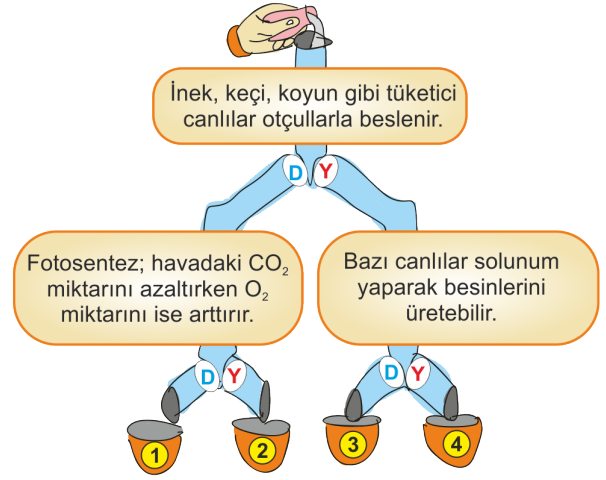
İnek, keçi, koyun gibi tüketici canlılar otçullarla beslenir.

D Y

Fotosentez; havadaki $CO_2$ miktarını azaltırken $O_2$ miktarını ise arttırır.

Bazı canlılar solunum yaparak besinlerini üretebilir.

D Y

D Y

1 2 3 4